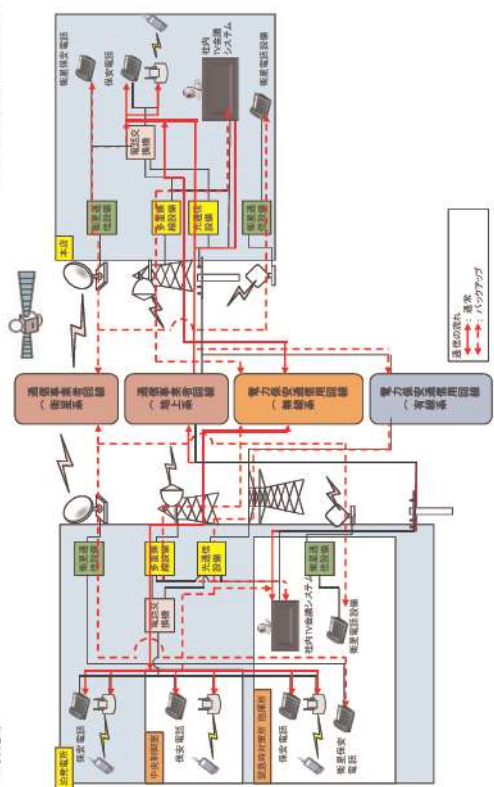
本店

衛星保安電話

保安電話

社内TV会議システム

衛星電話設備

電話交換機

衛星通信設備

多重無線設備

光通信設備

衛星通信設備

通信事業者回線（衛星系）

通信事業者回線（地上系）

電力保安通信用回線（無線系）

電力保安通信用回線（有線系）

通信の流れ
：通常
：バックアップ

原子力発電所

衛星通信設備

多重無線設備

光通信設備

電話交換機

社内TV会議システム

衛星通信設備

衛星電話設備

保安電話

中央制御室

保安電話

緊急時対策所（免震棟）

保安電話

衛星保安電話